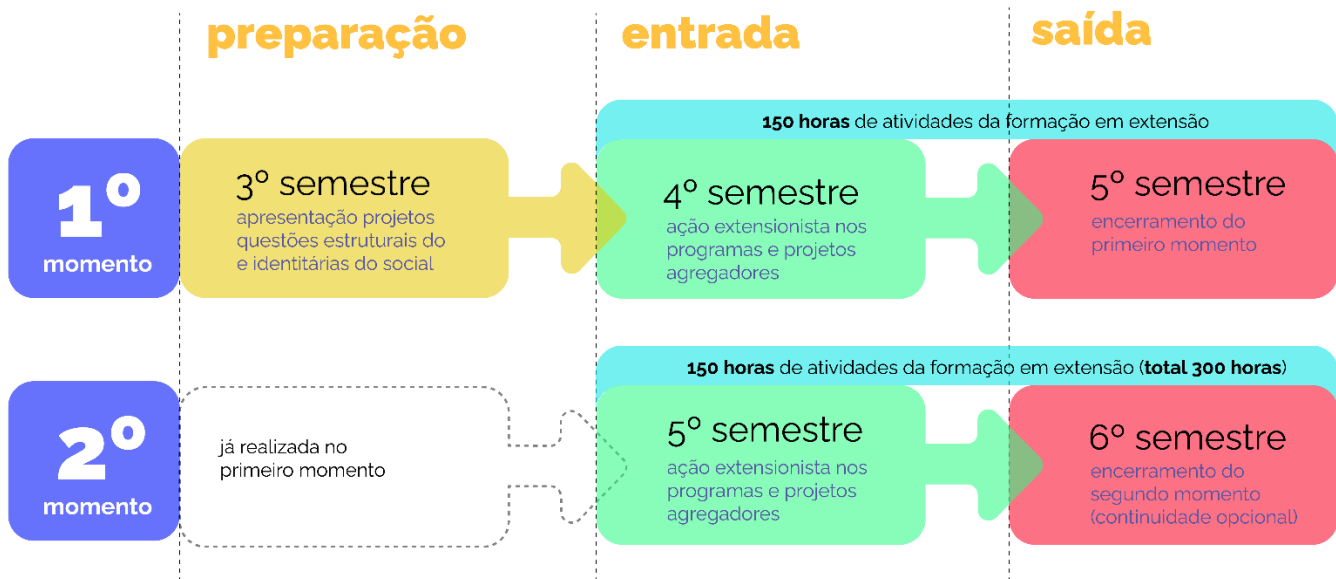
preparação

entrada

saída

150 horas de atividades da formação em extensão

1º momento

3º semestre
apresentação projetos questões estruturais do e identitárias do social

4º semestre
ação extensionista nos programas e projetos agregadores

5º semestre
encerramento do primeiro momento

150 horas de atividades da formação em extensão (total 300 horas)

2º momento

já realizada no primeiro momento

5º semestre
ação extensionista nos programas e projetos agregadores

6º semestre
encerramento do segundo momento (continuidade opcional)